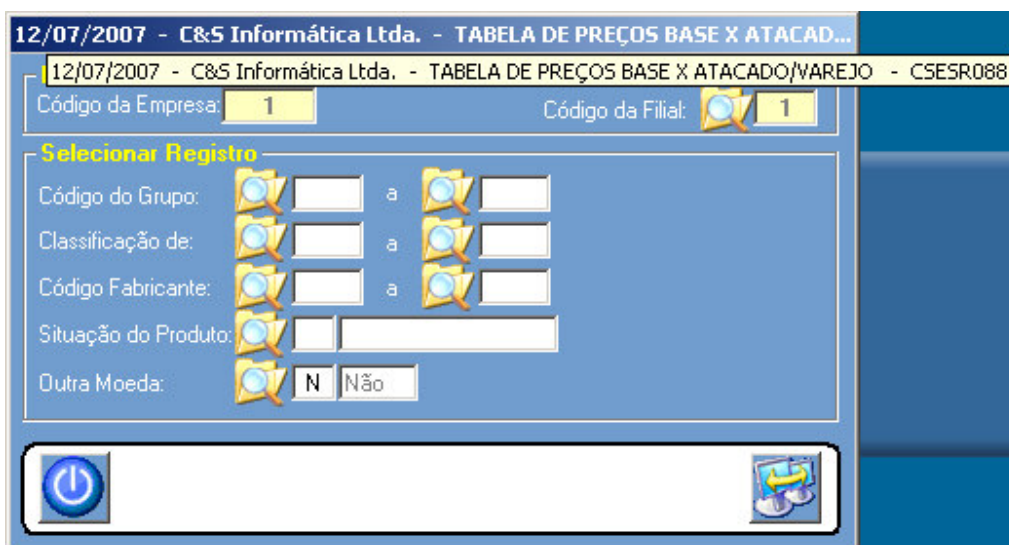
12/07/2007 - C&S Informática Ltda. - TABELA DE PREÇOS BASE X ATACAD...

12/07/2007 - C&S Informática Ltda. - TABELA DE PREÇOS BASE X ATACADO/VAREJO - CSESR088

Código da Empresa: 1

Código da Filial: 1

Selecionar Registro

Código do Grupo: a

Classificação de: a

Código Fabricante: a

Situação do Produto:

Outra Moeda: N Não